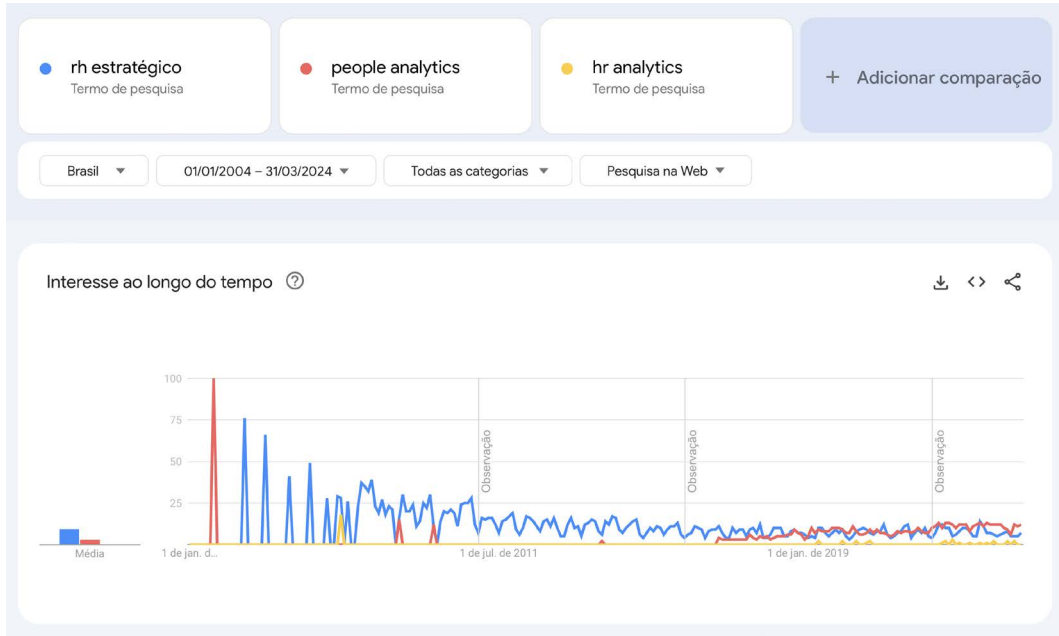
rh estratégico
Termo de pesquisa

people analytics
Termo de pesquisa

hr analytics
Termo de pesquisa

+ Adicionar comparação

Brasil ▼ 01/01/2004 – 31/03/2024 ▼ Todas as categorias ▼ Pesquisa na Web ▼

Interesse ao longo do tempo ?

100
75
50
25

Observação
Observação
Observação

Média
1 de jan. d...
1 de jul. de 2011
1 de jan. de 2019